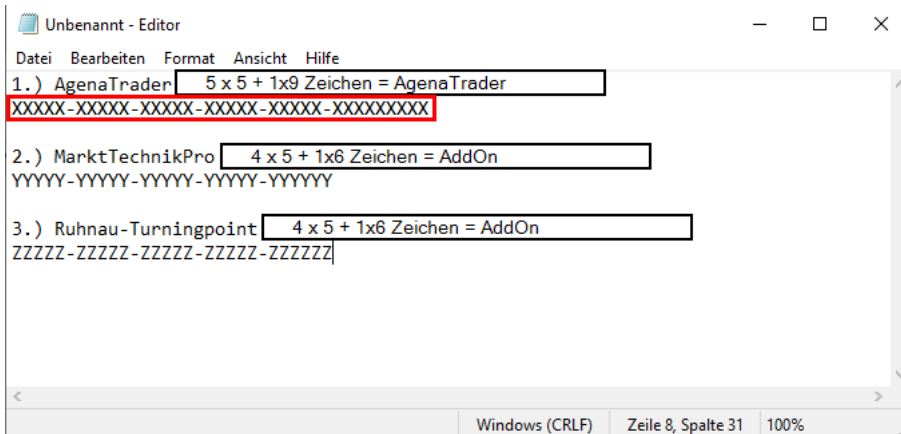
Unbenannt - Editor

Datei Bearbeiten Format Ansicht Hilfe

1.) AgenaTrader 5 x 5 + 1x9 Zeichen = AgenaTrader
XXXXX-XXXXX-XXXXX-XXXXX-XXXXX-XXXXXXXXX

2.) MarktTechnikPro 4 x 5 + 1x6 Zeichen = AddOn
YYYYY-YYYYY-YYYYY-YYYYY-YYYYYY

3.) Ruhnau-Turningpoint 4 x 5 + 1x6 Zeichen = AddOn
ZZZZZ-ZZZZZ-ZZZZZ-ZZZZZ-ZZZZZZ

Windows (CRLF) Zeile 8, Spalte 31 100%